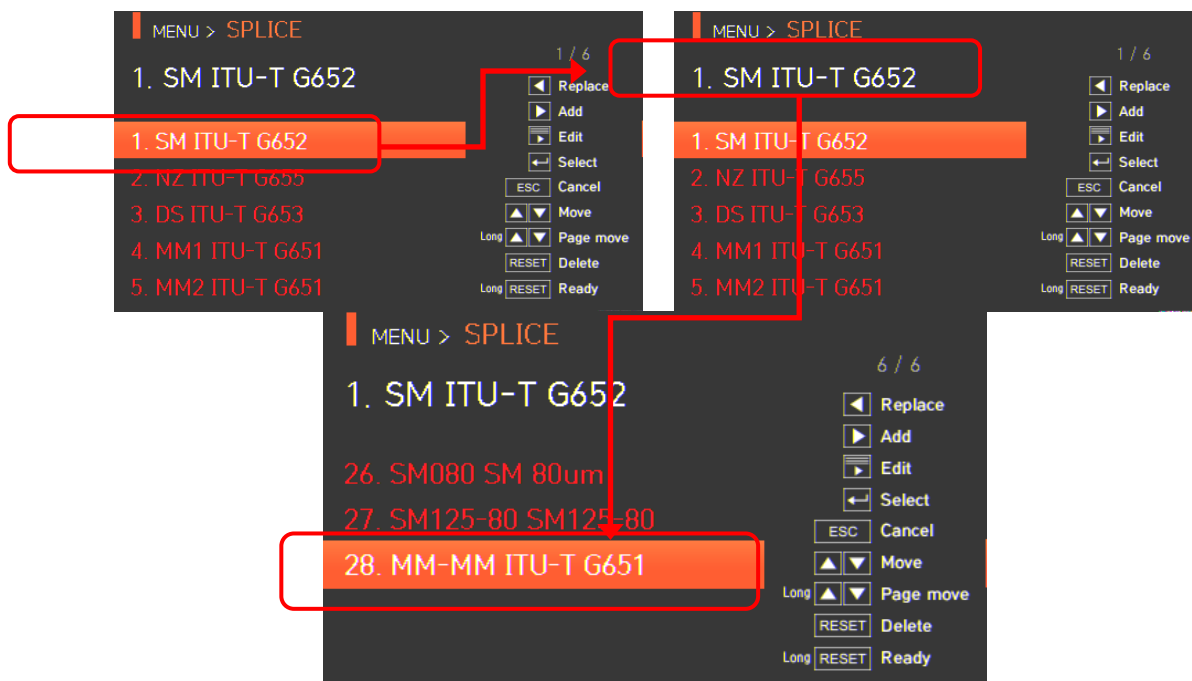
MENU > SPLICE

1 / 6

1. SM ITU-T G652

Replace
Add
Edit
Select
ESC Cancel
Move
Long Page move
RESET Delete
Long RESET Ready

1. SM ITU-T G652
2. NZ ITU-T G655
3. DS ITU-T G653
4. MM1 ITU-T G651
5. MM2 ITU-T G651

MENU > SPLICE

1 / 6

1. SM ITU-T G652

Replace
Add
Edit
Select
ESC Cancel
Move
Long Page move
RESET Delete
Long RESET Ready

1. SM ITU-T G652
2. NZ ITU-T G655
3. DS ITU-T G653
4. MM1 ITU-T G651
5. MM2 ITU-T G651

MENU > SPLICE

6 / 6

1. SM ITU-T G652

Replace
Add
Edit
Select
ESC Cancel
Move
Long Page move
RESET Delete
Long RESET Ready

26. SM080 SM 80um
27. SM125-80 SM125-80
28. MM-MM ITU-T G651